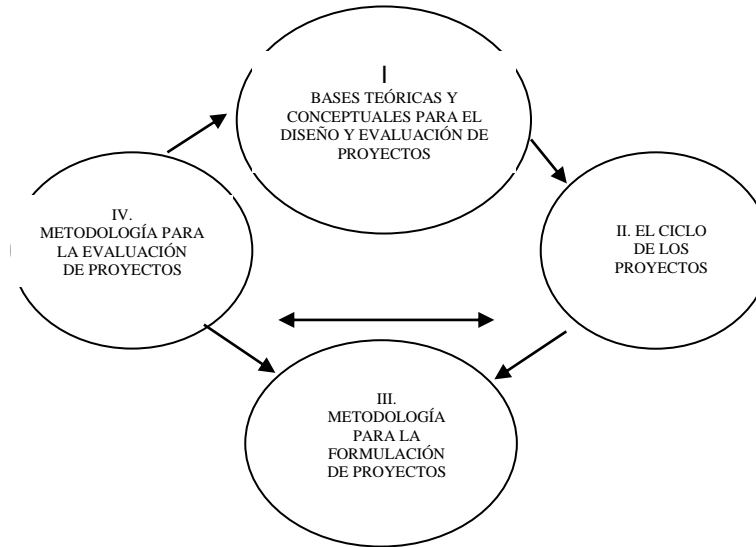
I
BASES TEÓRICAS Y CONCEPTUALES PARA EL DISEÑO Y EVALUACIÓN DE PROYECTOS

II. EL CICLO DE LOS PROYECTOS

III. METODOLOGÍA PARA LA FORMULACIÓN DE PROYECTOS

IV. METODOLOGÍA PARA LA EVALUACIÓN DE PROYECTOS